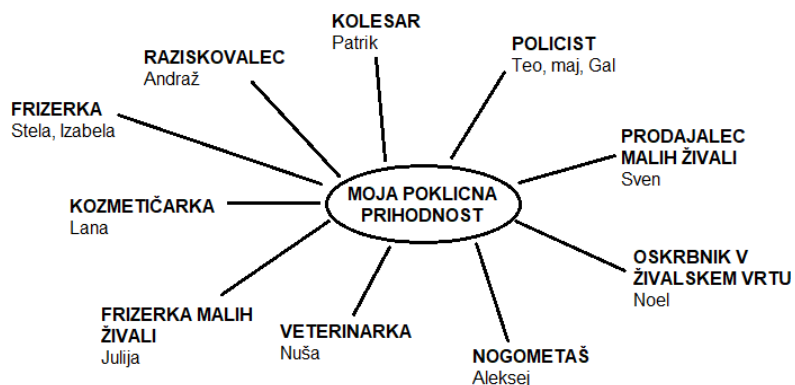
MOJA POKLICNA PRIHODNOST

KOLESAR
Patrik

POLICIST
Teo, maj, Gal

PRODAJALEC MALIH ŽIVALI
Sven

OSKRBNIK V ŽIVALSKEM VRTU
Noel

NOGOMETAŠ
Aleksei

VETERINARKA
Nuša

FRIZERKA MALIH ŽIVALI
Julija

KOZMETIČARKA
Lana

FRIZERKA
Stela, Izabela

RAZISKOVALEC
Andraž